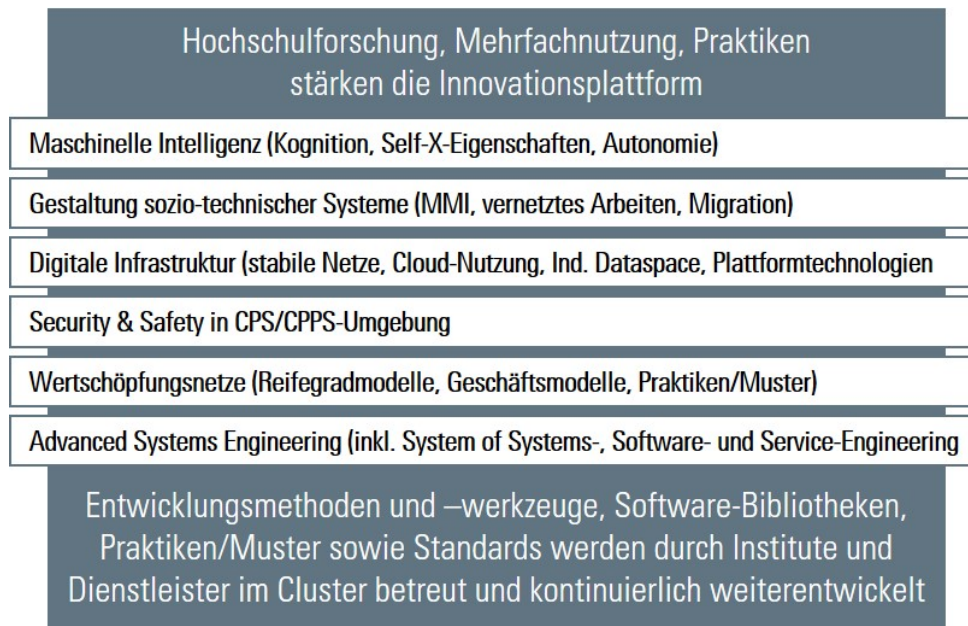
Hochschulforschung, Mehrfachnutzung, Praktiken stärken die Innovationsplattform

Maschinelle Intelligenz (Kognition, Self-X-Eigenschaften, Autonomie)

Gestaltung sozio-technischer Systeme (MMI, vernetztes Arbeiten, Migration)

Digitale Infrastruktur (stabile Netze, Cloud-Nutzung, Ind. Dataspace, Plattformtechnologien

Security & Safety in CPS/CPPS-Umgebung

Wertschöpfungsnetze (Reifegradmodelle, Geschäftsmodelle, Praktiken/Muster)

Advanced Systems Engineering (inkl. System of Systems-, Software- und Service-Engineering

Entwicklungsmethoden und –werkzeuge, Software-Bibliotheken, Praktiken/Muster sowie Standards werden durch Institute und Dienstleister im Cluster betreut und kontinuierlich weiterentwickelt